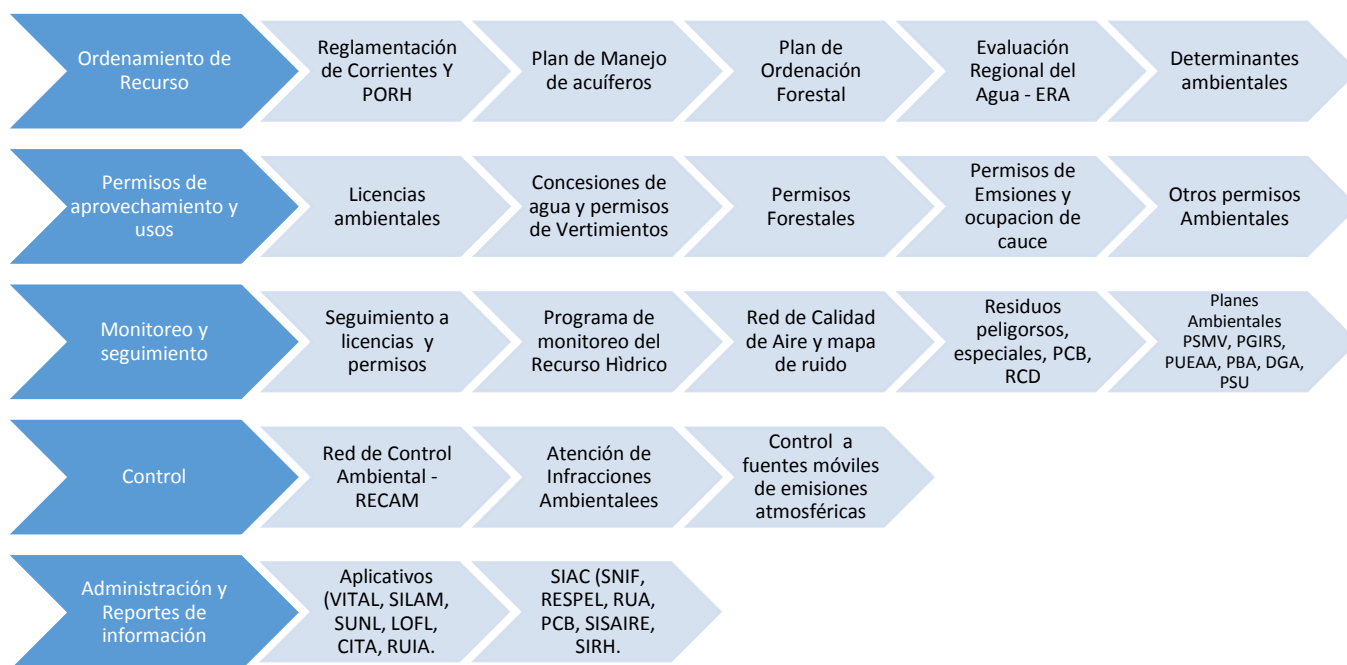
Ordenamiento de Recurso

Reglamentación de Corrientes Y PORH

Plan de Manejo de acuíferos

Plan de Ordenación Forestal

Evaluación Regional del Agua - ERA

Determinantes ambientales

Permisos de aprovechamiento y usos

Licencias ambientales

Concesiones de agua y permisos de Vertimientos

Permisos Forestales

Permisos de Emsiones y ocupacion de cauce

Otros permisos Ambientales

Monitoreo y seguimiento

Seguimiento a licencias y permisos

Programa de monitoreo del Recurso Hìdrico

Red de Calidad de Aire y mapa de ruido

Residuos peligorsos, especiales, PCB, RCD

Planes Ambientales PSMV, PGIRS, PUEAA, PBA, DGA, PSU

Control

Red de Control Ambiental - RECAM

Atención de Infracciones Ambientalees

Control a fuentes móviles de emisiones atmosféricas

Administración y Reportes de información

Aplicativos (VITAL, SILAM, SUNL, LOFL, CITA, RUIA.

SIAC (SNIF, RESPEL, RUA, PCB, SISAIRE, SIRH.